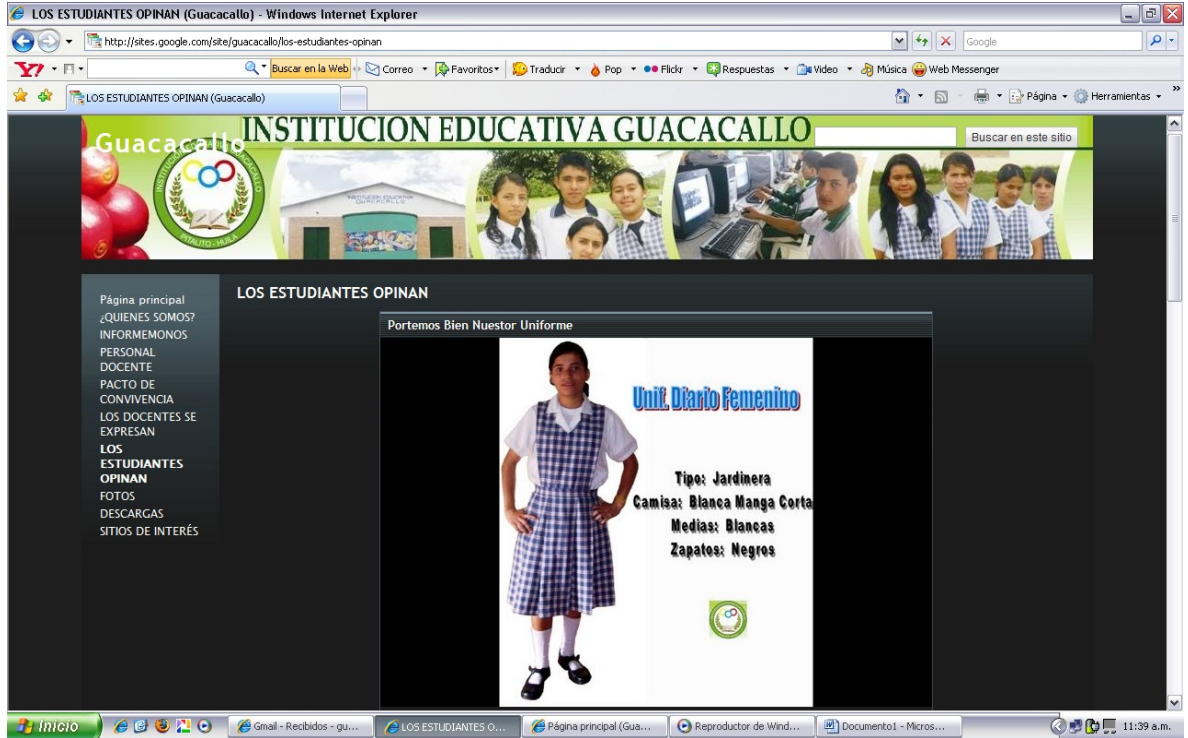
LOS ESTUDIANTES OPINAN (Guacacallo) - Windows Internet Explorer

http://sites.google.com/site/guacacallo/los-estudiantes-opinan

Google

Buscar en la Web Correo Favoritos Traducir Pop Flickr Respuestas Video Música Web Messenger

LOS ESTUDIANTES OPINAN (Guacacallo)

Página Herramientas

Guacacallo INSTITUCION EDUCATIVA GUACACALLO

Buscar en este sitio

INSTITUCION EDUCATIVA GUACACALLO PITALITO - HUILA

Página principal
¿QUIENES SOMOS?
INFORMEMONOS
PERSONAL DOCENTE
PACTO DE CONVIVENCIA
LOS DOCENTES SE EXPRESAN
LOS ESTUDIANTES OPINAN
FOTOS
DESCARGAS
SITIOS DE INTERÉS

LOS ESTUDIANTES OPINAN

Portemos Bien Nuestor Uniforme

Unif. Diario Femenino

Tipo: Jardinera
Camisa: Blanca Manga Corta
Medias: Blancas
Zapatos: Negros

Inicio Gmail - Recibidos - gu... LOS ESTUDIANTES O... Página principal (Gua... Reproductor de Wind... Documento1 - Micros... 11:39 a.m.